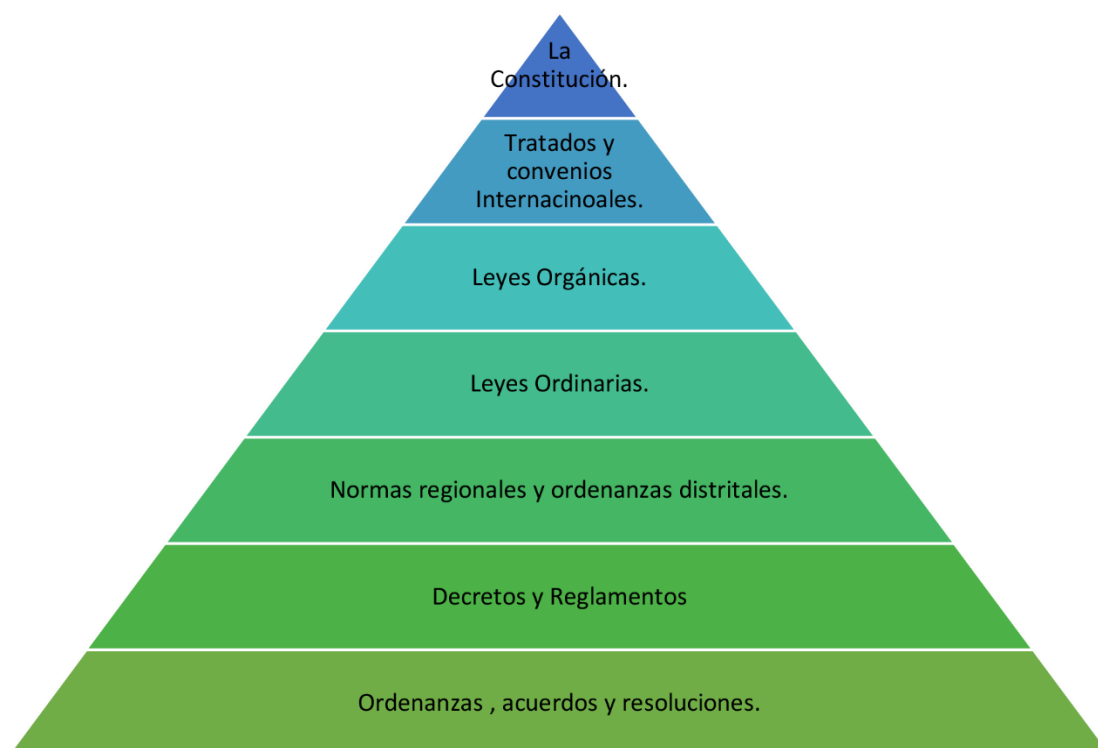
La Constitución.

Tratados y convenios Internacinoales.

Leyes Orgánicas.

Leyes Ordinarias.

Normas regionales y ordenanzas distritales.

Decretos y Reglamentos

Ordenanzas , acuerdos y resoluciones.